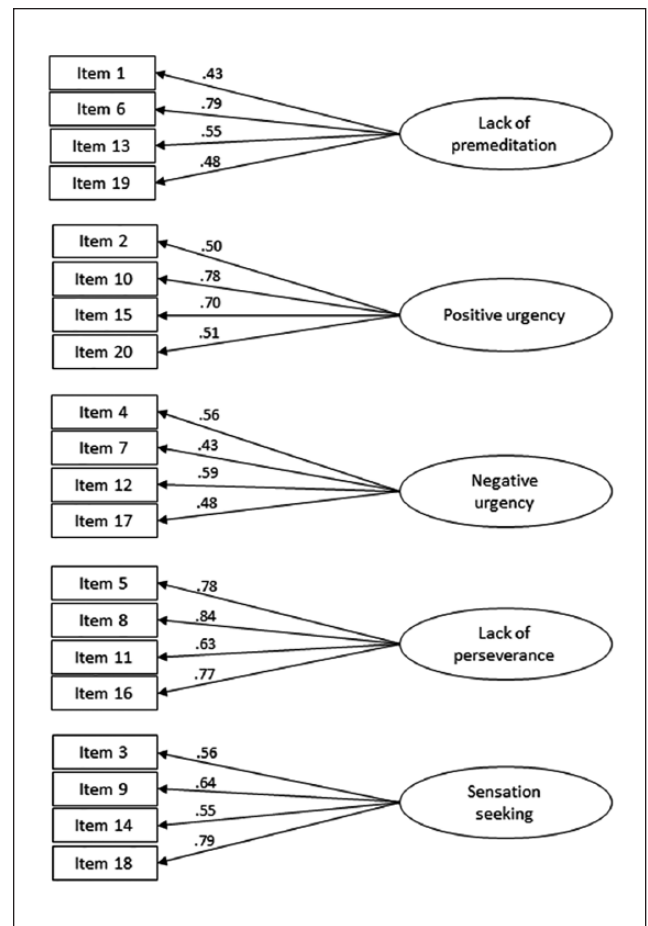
Item 1
Item 6
Item 13
Item 19
.43
.79
.55
.48
Lack of premeditation

Item 2
Item 10
Item 15
Item 20
.50
.78
.70
.51
Positive urgency

Item 4
Item 7
Item 12
Item 17
.56
.43
.59
.48
Negative urgency

Item 5
Item 8
Item 11
Item 16
.78
.84
.63
.77
Lack of perseverance

Item 3
Item 9
Item 14
Item 18
.56
.64
.55
.79
Sensation seeking